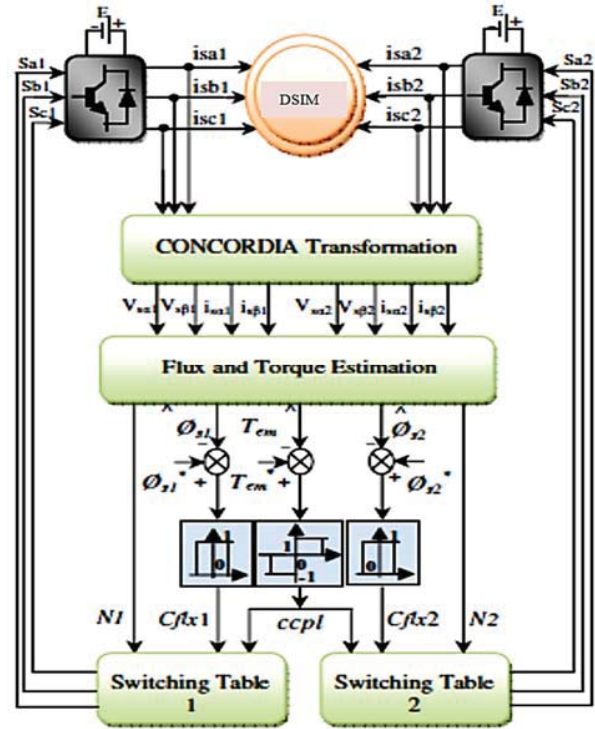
E
E
Sa1
Sb1
Sc1
isa1
isb1
isc1
DSIM
isa2
isb2
isc2
Sa2
Sb2
Sc2

CONCORDIA Transformation

$V_{s\alpha1}$ $V_{s\beta1}$ $i_{s\alpha1}$ $i_{s\beta1}$ $V_{s\alpha2}$ $V_{s\beta2}$ $i_{s\alpha2}$ $i_{s\beta2}$

Flux and Torque Estimation

$\hat{\emptyset}_{s1}$ $\hat{T}_{em}$ $\hat{\emptyset}_{s2}$
$\emptyset_{s1}^*$ $T_{em}^*$ $\emptyset_{s2}^*$
1 0 -1 0 0

N1
Cflx1
ccpl
Cflx2
N2

Switching Table 1

Switching Table 2